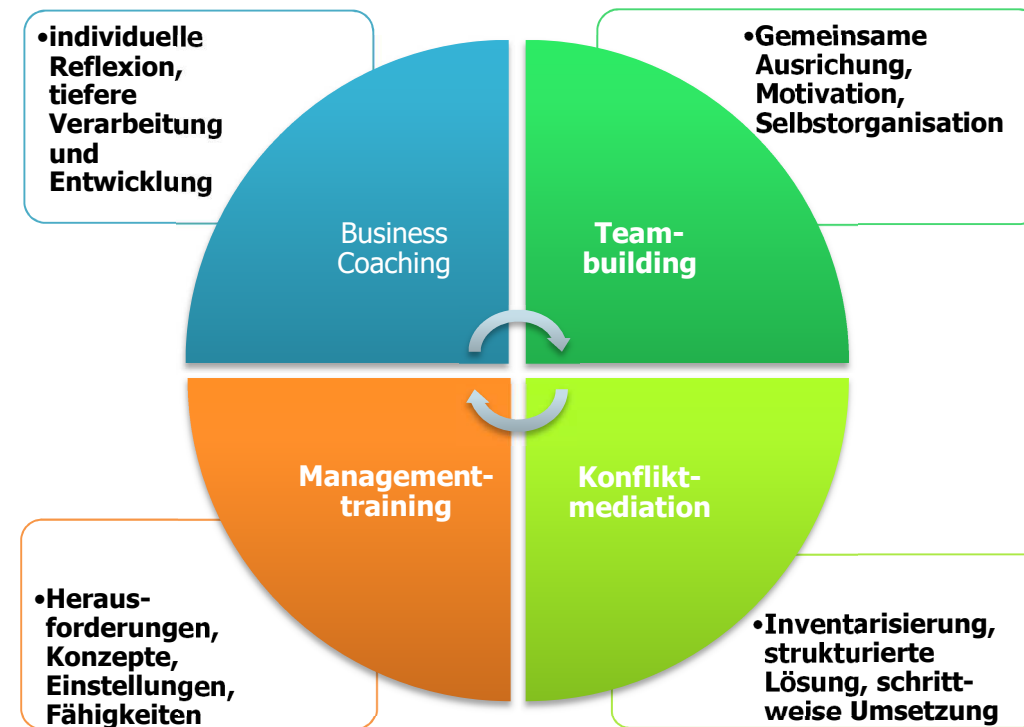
•individuelle Reflexion, tiefere Verarbeitung und Entwicklung

•Gemeinsame Ausrichung, Motivation, Selbstorganisation

Business Coaching

Teambuilding

Managementtraining

Konfliktmediation

•Herausforderungen, Konzepte, Einstellungen, Fähigkeiten

•Inventarisierung, strukturierte Lösung, schrittweise Umsetzung